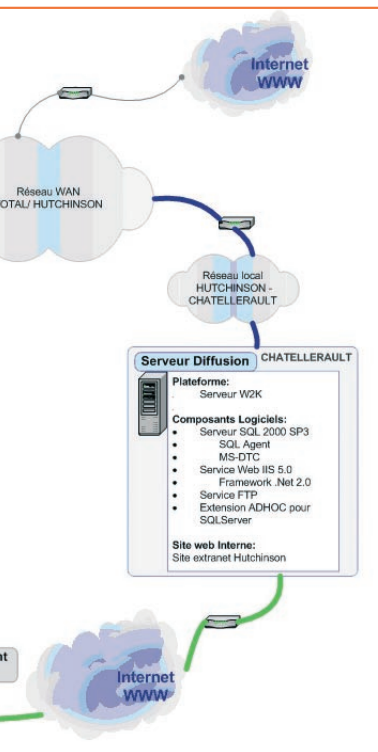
Internet
WWW

Réseau WAN
OTAL/ HUTCHINSON

Réseau local
HUTCHINSON -
CHATELLERAULT

Serveur Diffusion
CHATELLERAULT

Plateforme:
Serveur W2K

Composants Logiciels:
• Serveur SQL 2000 SP3
• SQL Agent
• MS-DTC
• Service Web IIS 5.0
• Framework .Net 2.0
• Service FTP
• Extension ADHOC pour SQLServer

Site web Interne:
Site extranet Hutchinson

nt

Internet
WWW